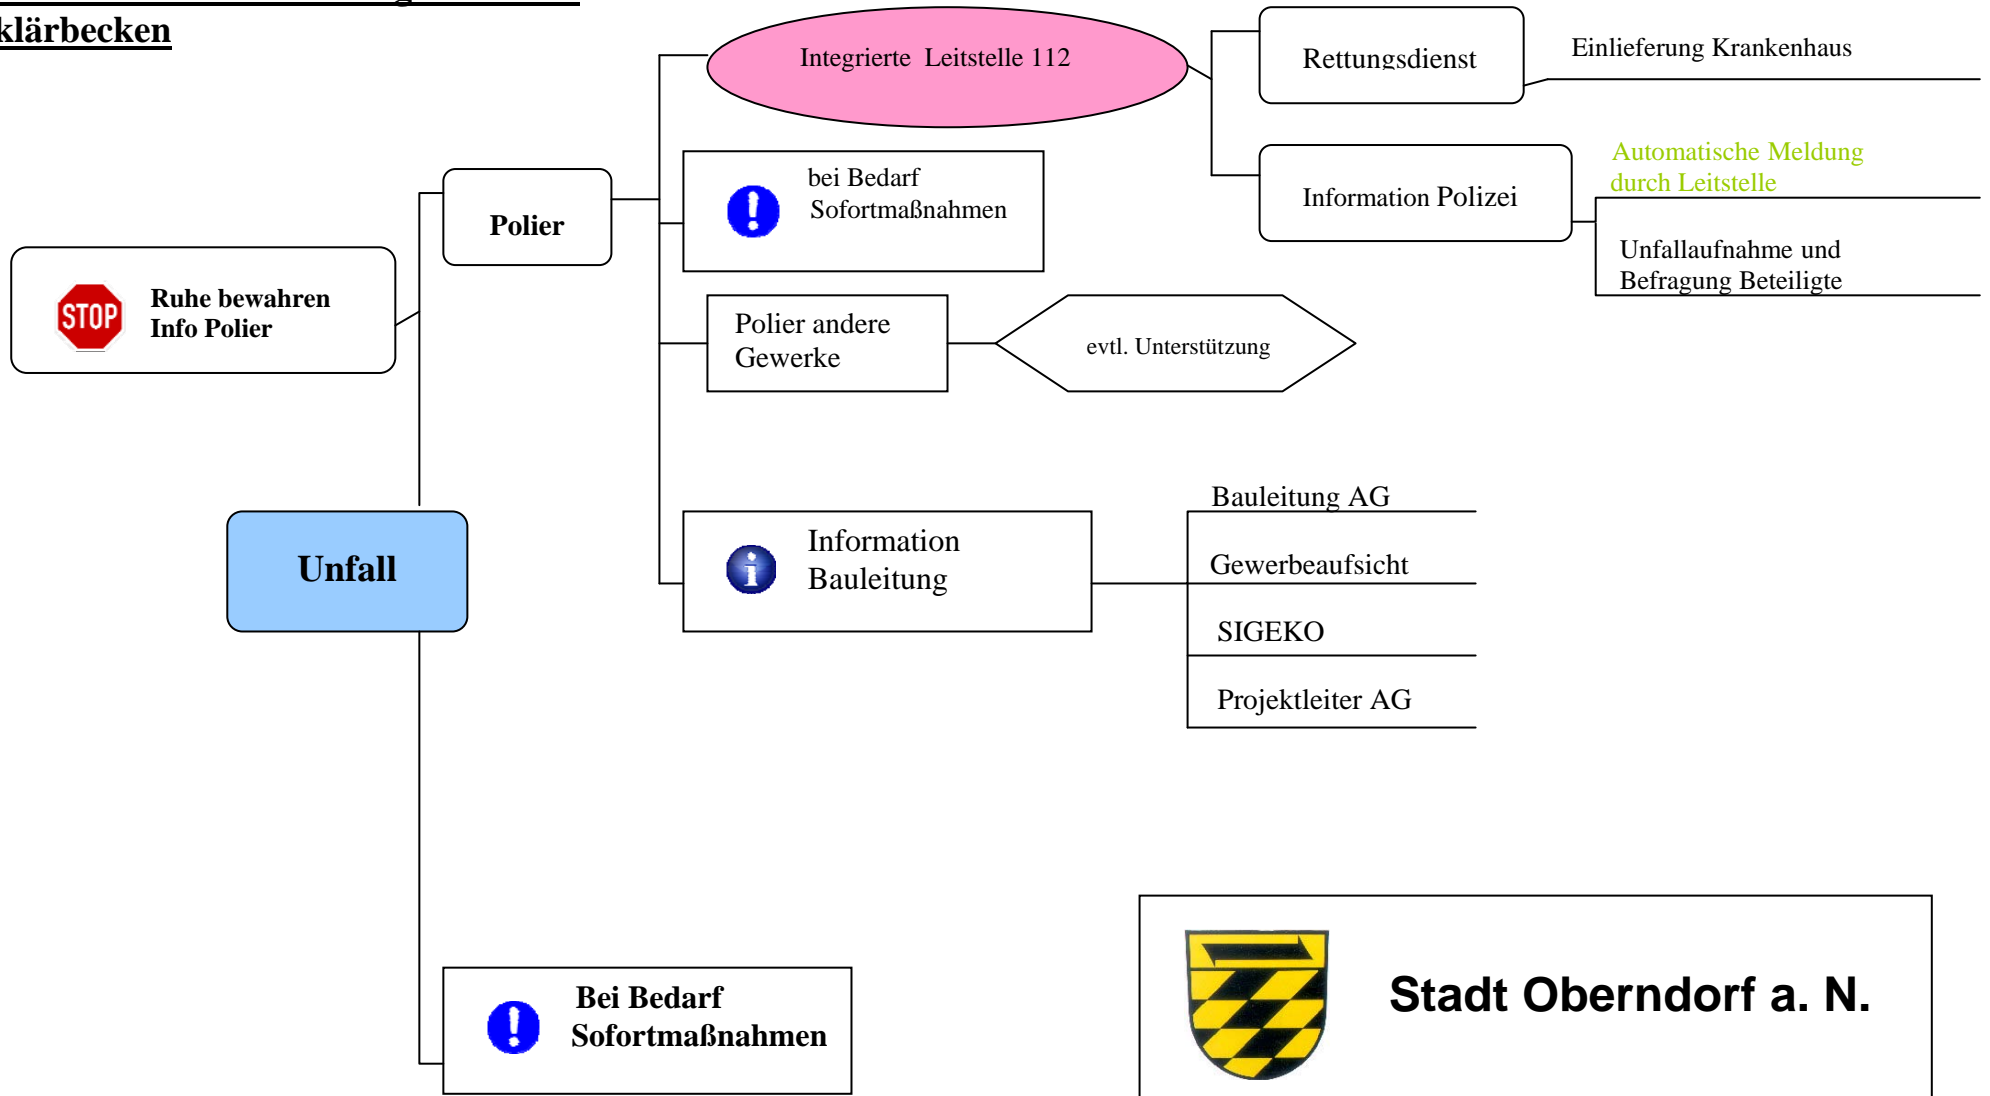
klärbecken

Integrierte Leitstelle 112

Rettungsdienst

Einlieferung Krankenhaus

Information Polizei

Automatische Meldung durch Leitstelle

Unfallaufnahme und Befragung Beteiligte

Polier

bei Bedarf Sofortmaßnahmen

STOP

Ruhe bewahren
Info Polier

Polier andere Gewerke

evtl. Unterstützung

Unfall

Information Bauleitung

Bauleitung AG

Gewerbeaufsicht

SIGEKO

Projektleiter AG

Bei Bedarf Sofortmaßnahmen

Stadt Oberndorf a. N.